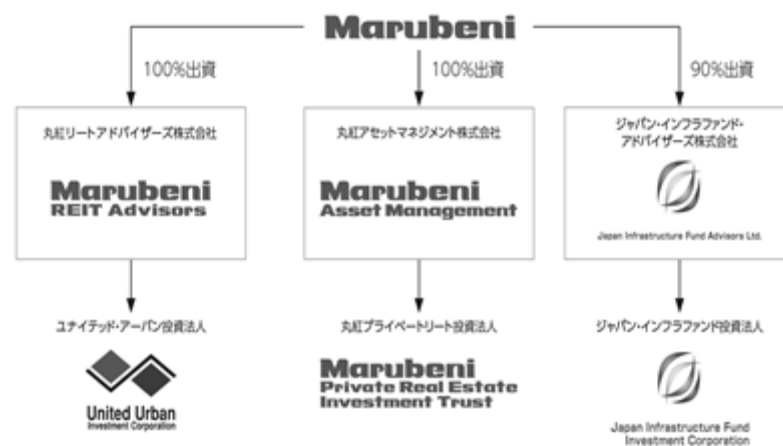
Marubeni

100%出資

100%出資

90%出資

丸紅リートアドバイザーズ株式会社

Marubeni
REIT Advisors

丸紅アセットマネジメント株式会社

Marubeni
Asset Management

ジャパン・インフラファンド・アドバイザーズ株式会社

Japan Infrastructure Fund Advisors Ltd.

ユナイテッド・アーバン投資法人

United Urban
Investment Corporation

丸紅プライベートリート投資法人

Marubeni
Private Real Estate
Investment Trust

ジャパン・インフラファンド投資法人

Japan Infrastructure Fund
Investment Corporation